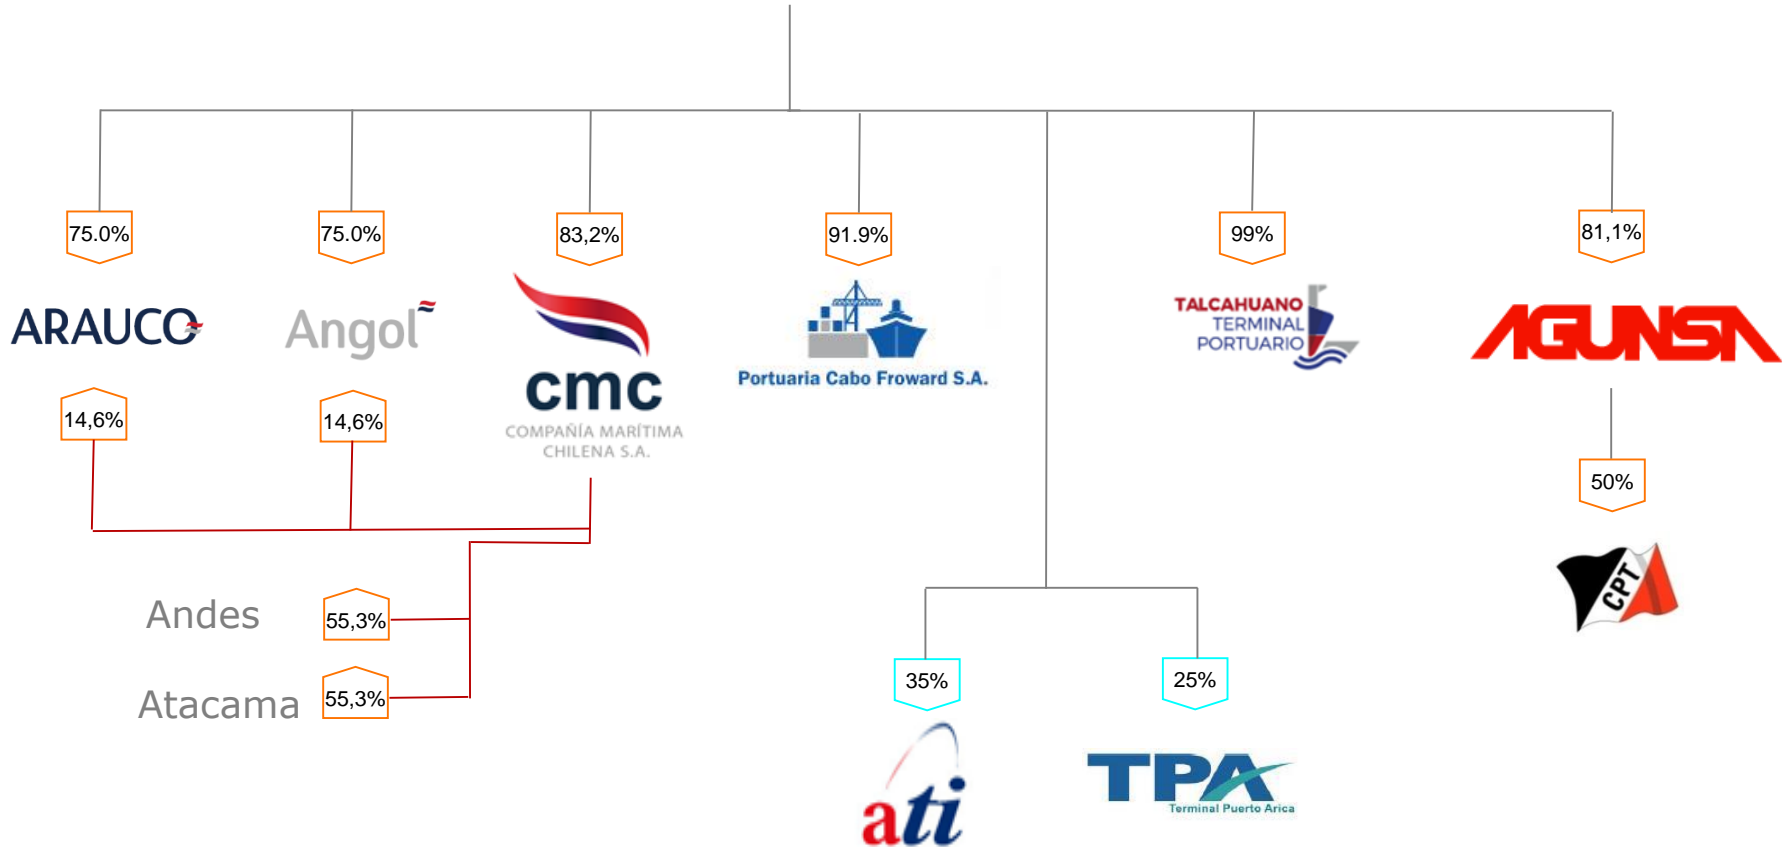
75.0%
ARAUCO
14,6%

75.0%
Angol
14,6%

83,2%
cmc
COMPAÑÍA MARÍTIMA CHILENA S.A.

91.9%
Portuaria Cabo Froward S.A.

99%
TALCAHUANO TERMINAL PORTUARIO

81,1%
AGUNSA
50%
CPT

Andes 55,3%
Atacama 55,3%

35%
ati

25%
TPA
Terminal Puerto Arica